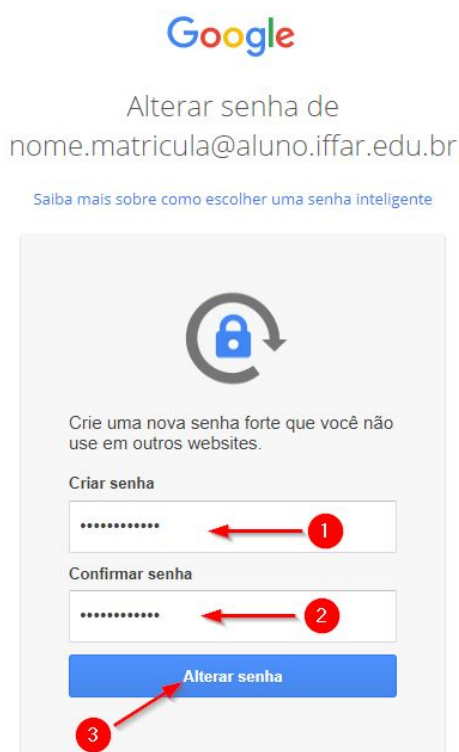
Google

Alterar senha de nome.matricula@aluno.iffar.edu.br

Saiba mais sobre como escolher uma senha inteligente

Crie uma nova senha forte que você não use em outros websites.

Criar senha

••••••••••••

1

Confirmar senha

••••••••••••

2

Alterar senha

3